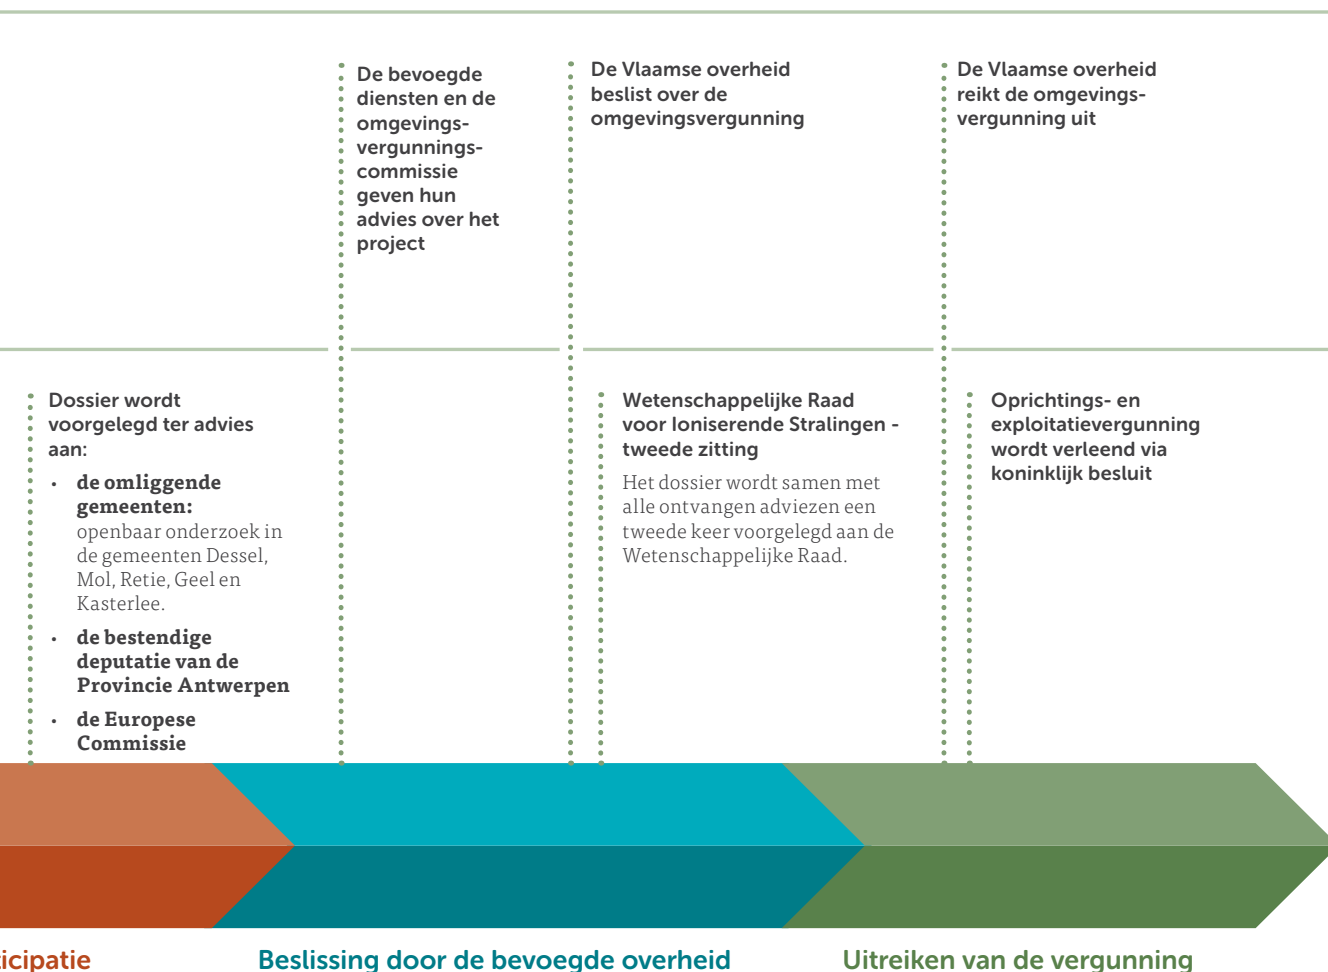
De bevoegde diensten en de omgevingsvergunningscommissie geven hun advies over het project

De Vlaamse overheid beslist over de omgevingsvergunning

De Vlaamse overheid reikt de omgevingsvergunning uit

Dossier wordt voorgelegd ter advies aan:

- de omliggende gemeenten: openbaar onderzoek in de gemeenten Dessel, Mol, Retie, Geel en Kasterlee.
- de bestendige deputatie van de Provincie Antwerpen
- de Europese Commissie

Wetenschappelijke Raad voor Ioniserende Stralingen - tweede zitting

Het dossier wordt samen met alle ontvangen adviezen een tweede keer voorgelegd aan de Wetenschappelijke Raad.

Oprichtings- en exploitatievergunning wordt verleend via koninklijk besluit

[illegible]icipatie

Beslissing door de bevoegde overheid

Uitreiken van de vergunning